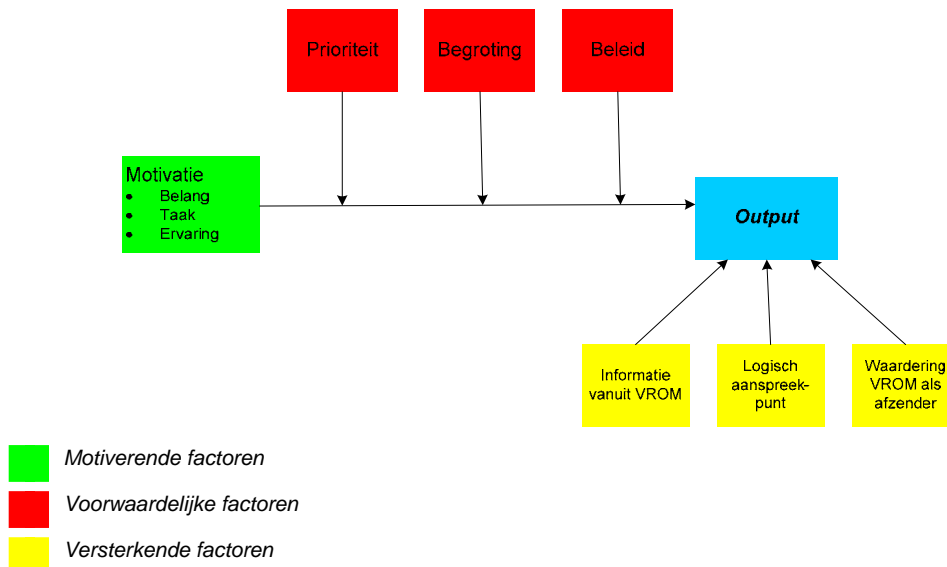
Prioriteit

Begroting

Beleid

Motivatie
- Belang
- Taak
- Ervaring

Output

Informatie vanuit VROM

Logisch aanspreekpunt

Waardering VROM als afzender

Motiverende factoren

Voorwaardelijke factoren

Versterkende factoren